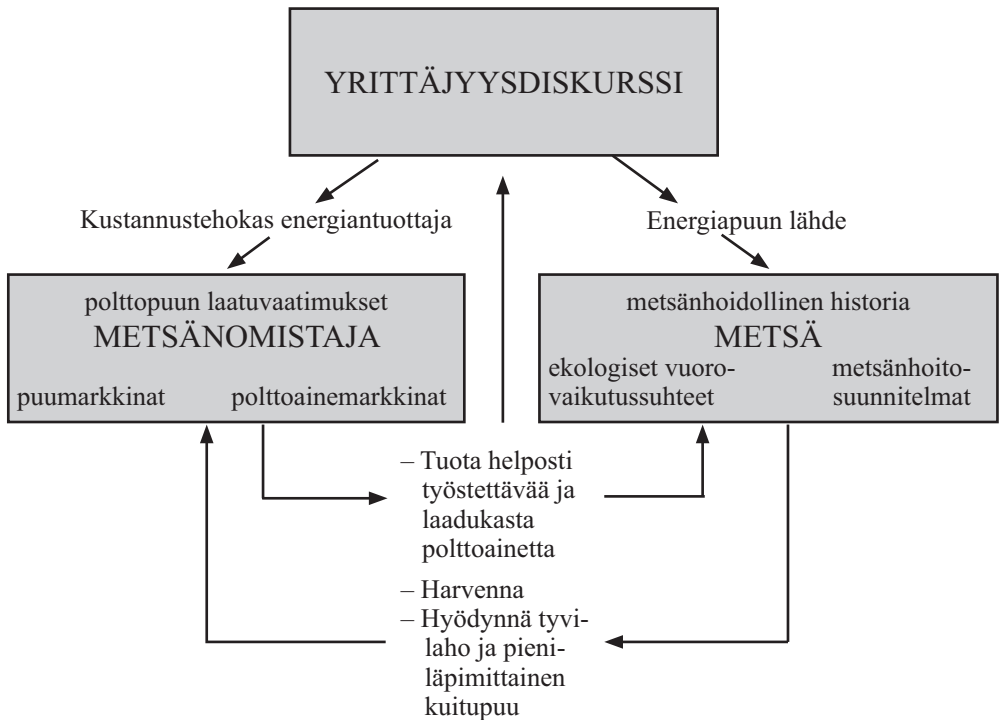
YRITTÄJYYSDISKURSSI

Kustannustehokas energiantuottaja

Energiapuun lähde

polttopuun laatuvaatimukset
METSÄNOMISTAJA
puumarkkinat polttoainemarkkinat

metsänhoidollinen historia
METSÄ
ekologiset vuorovaikutussuhteet
metsänhoitosuunnitelmat

– Tuota helposti työstettävää ja laadukasta polttoainetta

– Harvenna
– Hyödynnä tyvilaho ja pieniläpimittainen kuitupuu